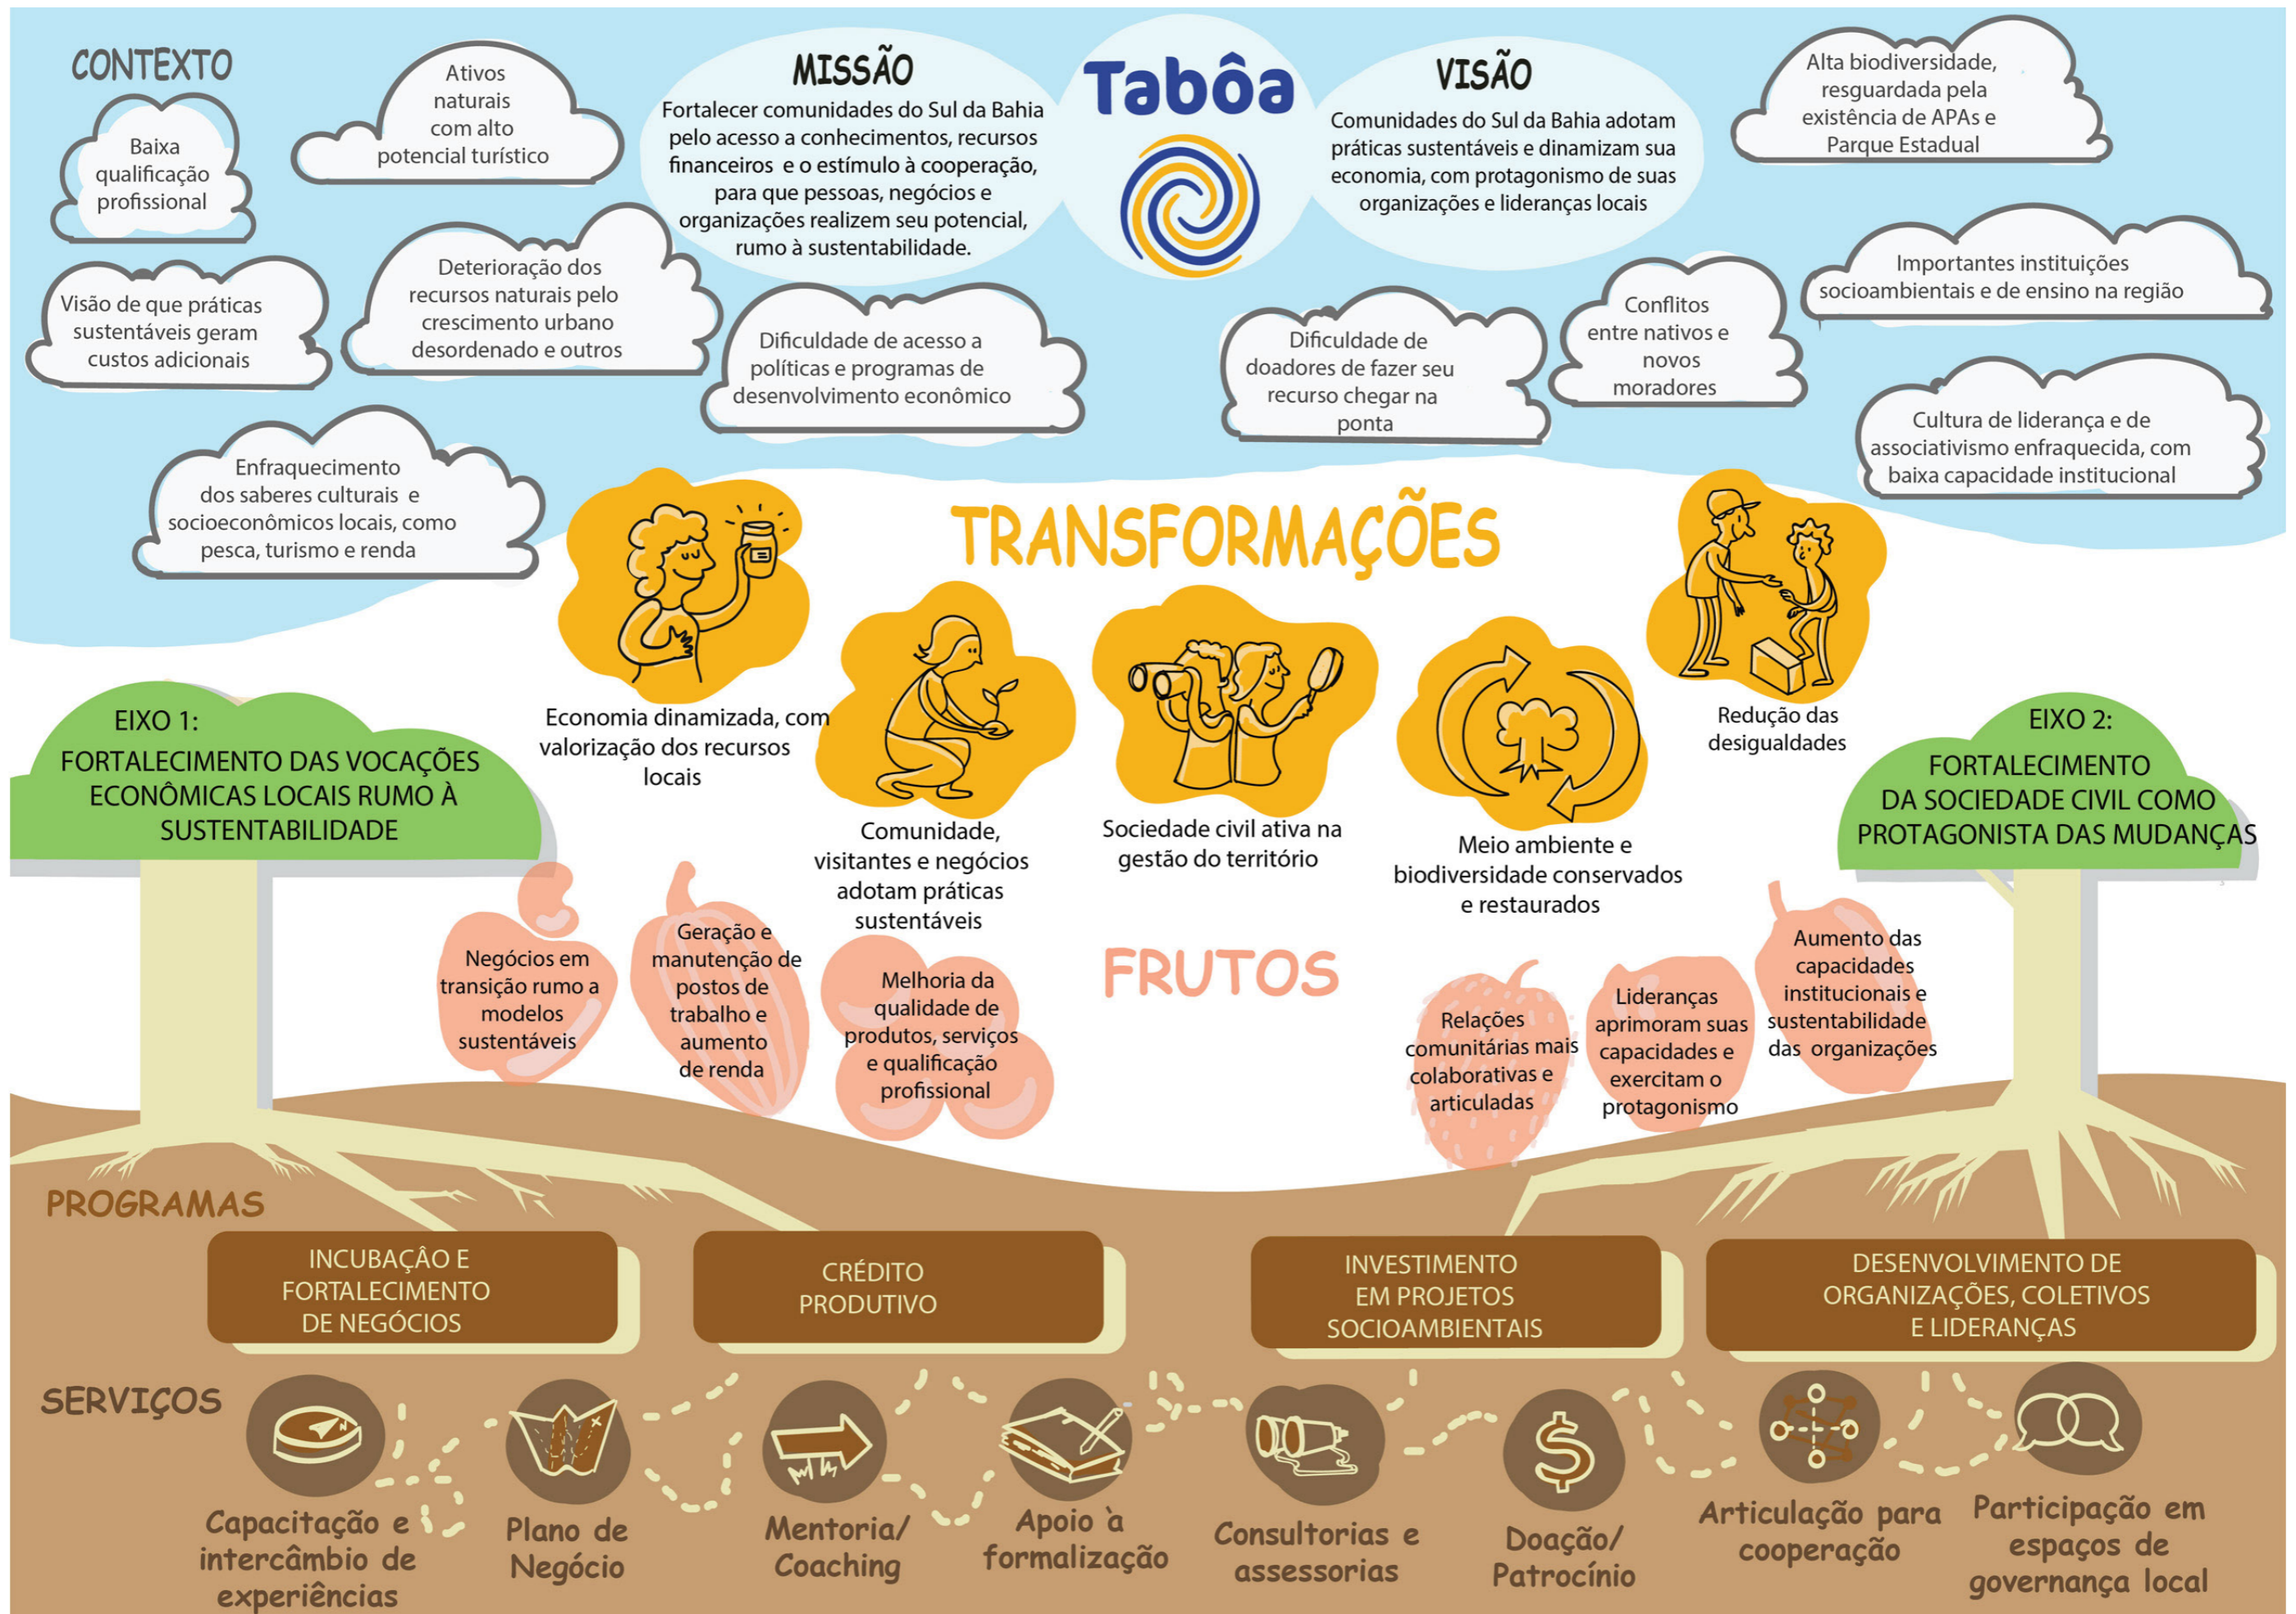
CONTEXTO

Baixa qualificação profissional

Ativos naturais com alto potencial turístico

Visão de que práticas sustentáveis geram custos adicionais

Deterioração dos recursos naturais pelo crescimento urbano desordenado e outros

Enfraquecimento dos saberes culturais e socioeconômicos locais, como pesca, turismo e renda

MISSÃO
Fortalecer comunidades do Sul da Bahia pelo acesso a conhecimentos, recursos financeiros e o estímulo à cooperação, para que pessoas, negócios e organizações realizem seu potencial, rumo à sustentabilidade.

Tabôa

VISÃO
Comunidades do Sul da Bahia adotam práticas sustentáveis e dinamizam sua economia, com protagonismo de suas organizações e lideranças locais

Alta biodiversidade, resguardada pela existência de APAs e Parque Estadual

Dificuldade de acesso a políticas e programas de desenvolvimento econômico

Dificuldade de doadores de fazer seu recurso chegar na ponta

Conflitos entre nativos e novos moradores

Importantes instituições socioambientais e de ensino na região

Cultura de liderança e de associativismo enfraquecida, com baixa capacidade institucional

TRANSFORMAÇÕES

Economia dinamizada, com valorização dos recursos locais

Comunidade, visitantes e negócios adotam práticas sustentáveis

Sociedade civil ativa na gestão do território

Meio ambiente e biodiversidade conservados e restaurados

Redução das desigualdades

EIXO 1:
FORTALECIMENTO DAS VOCAÇÕES ECONÔMICAS LOCAIS RUMO À SUSTENTABILIDADE

EIXO 2:
FORTALECIMENTO DA SOCIEDADE CIVIL COMO PROTAGONISTA DAS MUDANÇAS

FRUTOS

Negócios em transição rumo a modelos sustentáveis

Geração e manutenção de postos de trabalho e aumento de renda

Melhoria da qualidade de produtos, serviços e qualificação profissional

Relações comunitárias mais colaborativas e articuladas

Lideranças aprimoram suas capacidades e exercitam o protagonismo

Aumento das capacidades institucionais e sustentabilidade das organizações

PROGRAMAS

INCUBAÇÃO E FORTALECIMENTO DE NEGÓCIOS

CRÉDITO PRODUTIVO

INVESTIMENTO EM PROJETOS SOCIOAMBIENTAIS

DESENVOLVIMENTO DE ORGANIZAÇÕES, COLETIVOS E LIDERANÇAS

SERVIÇOS

Capacitação e intercâmbio de experiências

Plano de Negócio

Mentoria/ Coaching

Apoio à formalização

Consultorias e assessorias

Doação/ Patrocínio

Articulação para cooperação

Participação em espaços de governança local